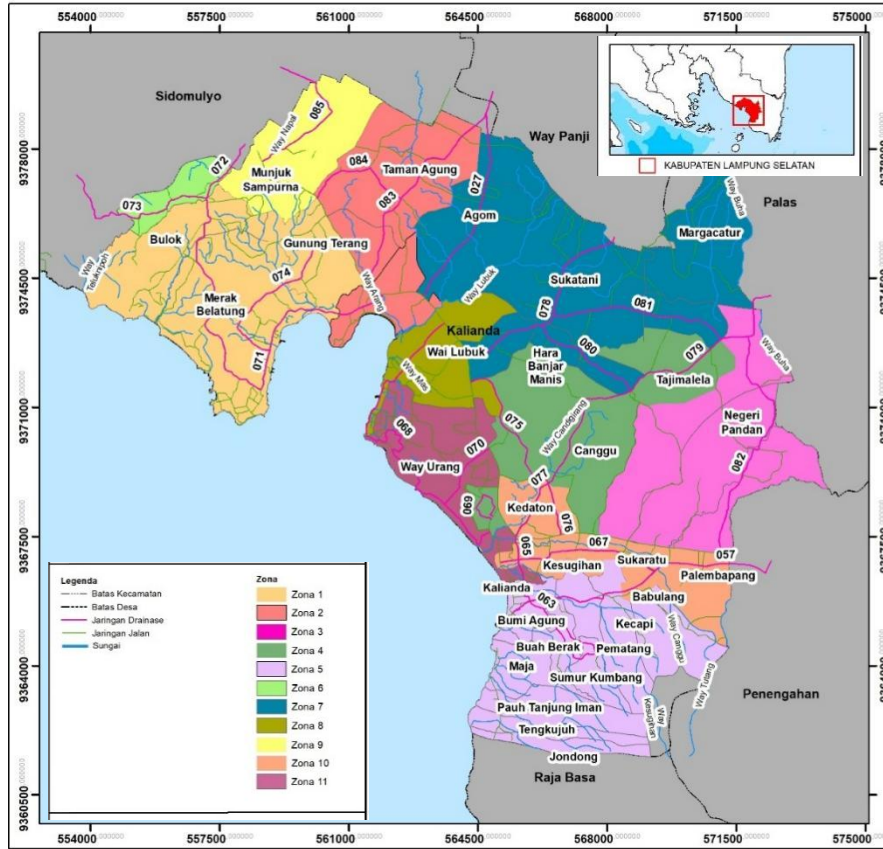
554000 557500 561000 564500 568000 571500 575000

9378000
9374500
9371000
9367500
9364000
9360500

KABUPATEN LAMPUNG SELATAN

Sidomulyo
Way Panji
Palas
085
072
073
Munjuk Sampurna
084
Taman Agung
027
083
Agom
Margacatur
Bulok
Gunung Terang
074
Way Tekukuyon
Way Atung
Way Lubuk
Sukatani
Way Buha
Merak Belatung
078
081
Kalianda
Wai Lubuk
080
079
Hara Banjar Manis
Tajimalela
071
Way Mas
068
070
075
Way Canggung
Negeri Pandan
Way Urang
Canggu
077
082
069
Kedaton
076
065
067
057
Kesugihan
Sukaratu
Palembapang
Kalianda
063
Babulang
Bumi Agung
Kecapi
Way Canggu
Buah Berak
Pematang
Maja
Sumur Kumbang
Way Tulang
Penengahan
Pauh Tanjung Iman
Way Kesugihan
Tengkujuh
Jondong
Raja Basa

Legenda
Batas Kecamatan
Batas Desa
Jaringan Drainase
Jaringan Jalan
Sungai

Zona
Zona 1
Zona 2
Zona 3
Zona 4
Zona 5
Zona 6
Zona 7
Zona 8
Zona 9
Zona 10
Zona 11